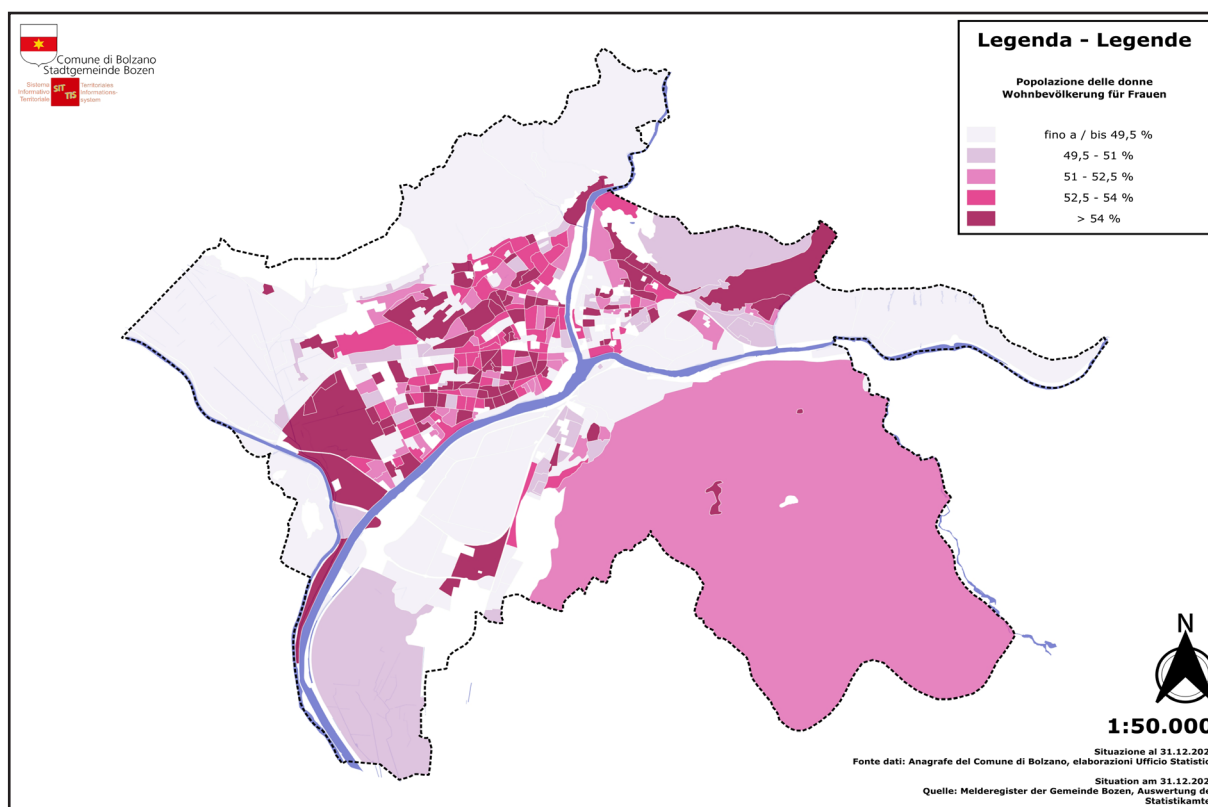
Comune di Bolzano
Stadtgemeinde Bozen

Sistema Informativo Territoriale
SIT TIS
Territoriales Informationssystem

Legenda - Legende

Popolazione delle donne
Wohnbevölkerung für Frauen

fino a / bis 49,5 %
49,5 - 51 %
51 - 52,5 %
52,5 - 54 %
> 54 %

N

1:50.000

Situazione al 31.12.202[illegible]
Fonte dati: Anagrafe del Comune di Bolzano, elaborazioni Ufficio Statisti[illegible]

Situation am 31.12.202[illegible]
Quelle: Melderegister der Gemeinde Bozen, Auswertung de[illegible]
Statistikamte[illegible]